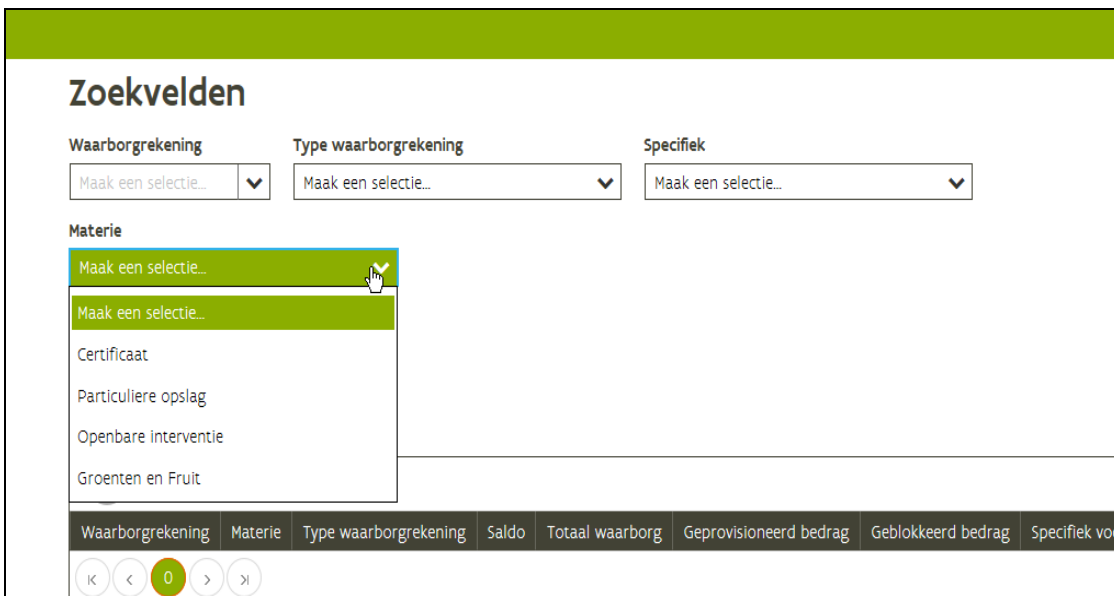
Zoekvelden

Waarborgrekening
Maak een selectie...

Type waarborgrekening
Maak een selectie...

Specifiek
Maak een selectie...

Materie
Maak een selectie...

Maak een selectie...
Certificaat
Particuliere opslag
Openbare interventie
Groenten en Fruit

| Waarborgrekening | Materie | Type waarborgrekening | Saldo | Totaal waarborg | Geprovisioneerd bedrag | Geblokkeerd bedrag | Specifiek vo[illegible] |
|---|---|---|---|---|---|---|---|

0